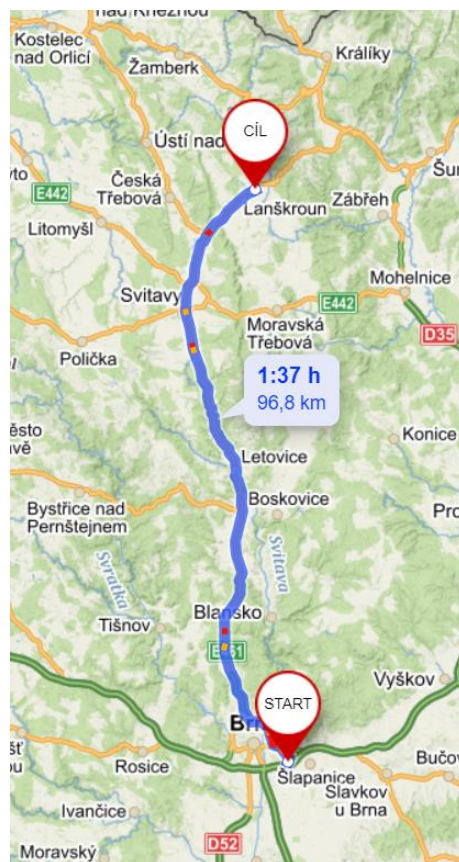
nad Kněžnou
Kostelec nad Orlicí
Žamberk
Králíky
Ústí nad
CÍL
Česká Třebová
E442
Lanškroun
Zábřeh
Šum
Litomyšl
Mohelnice
Svitavy
E442
Moravská Třebová
D35
Polička
1:37 h
96,8 km
ěsto
vě
Konice
Letovice
Boskovice
Bystřice nad Pernštejnem
Svratka
Svitava
Pro
Blansko
Tišnov
E461
Vyškov
START
Br
Rosice
Šlapanice
Slavkov u Brna
Bučo
Ivančice
D52
Moravský